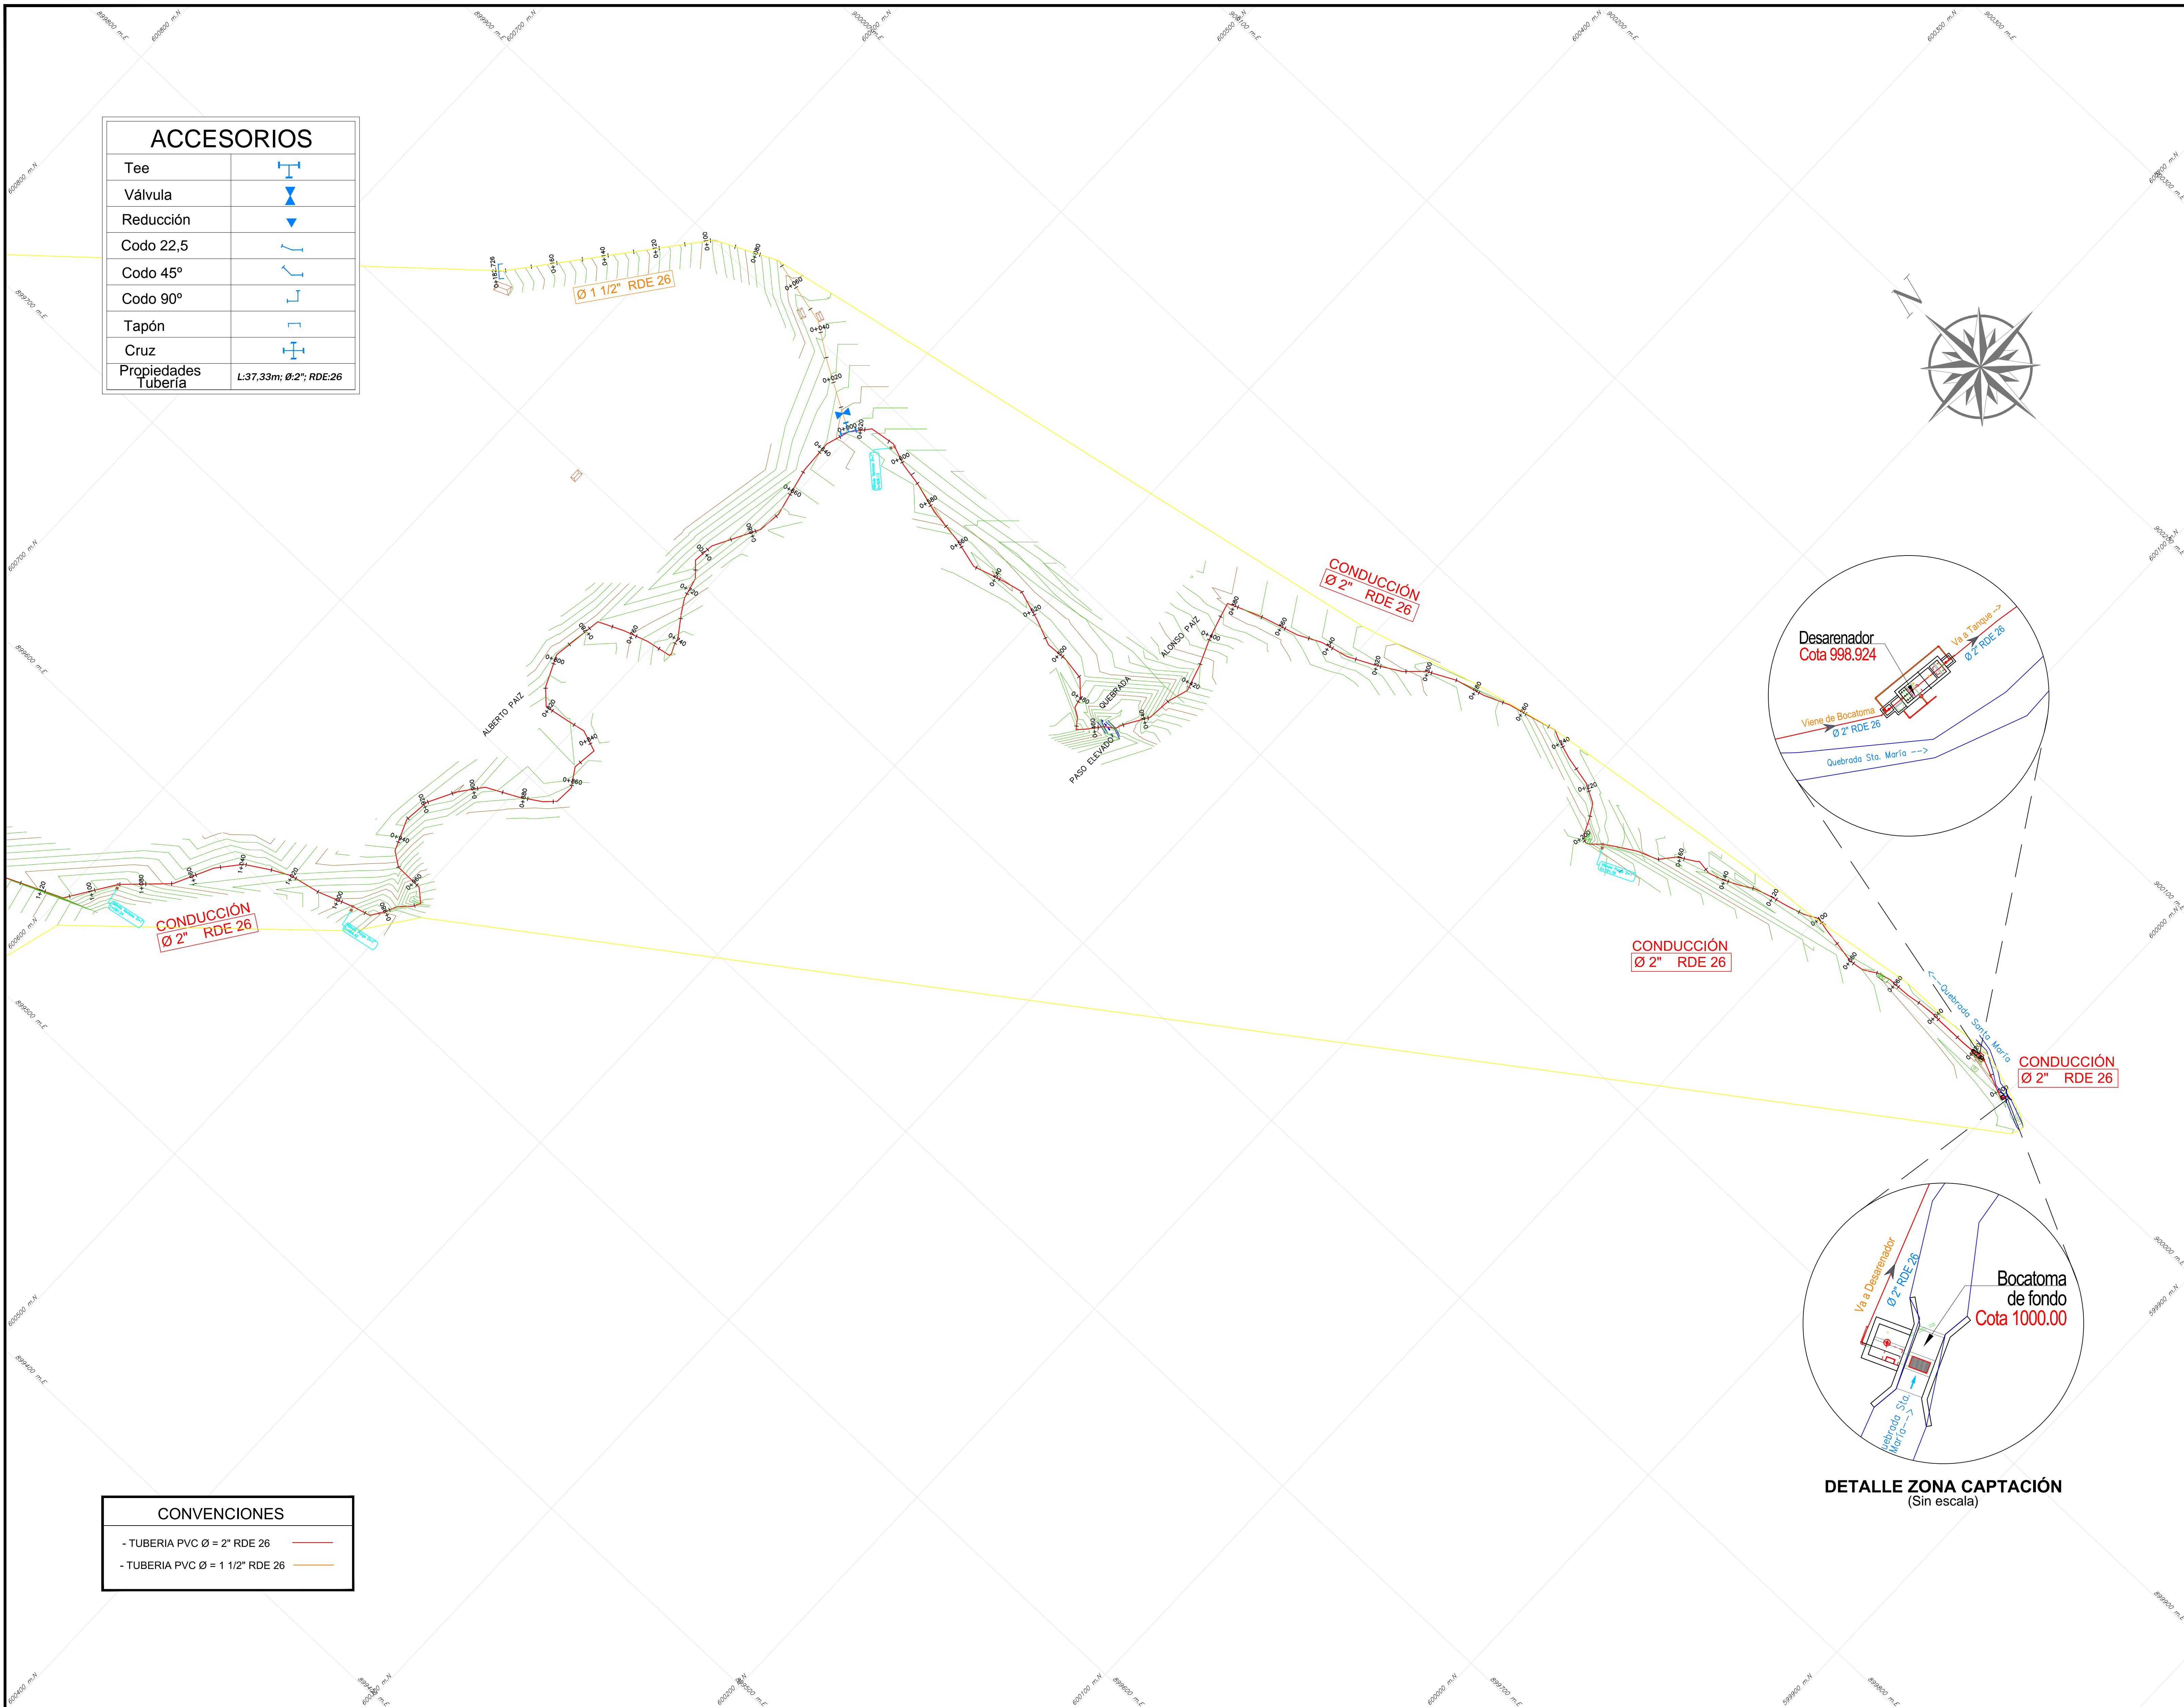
ACCESORIOS

| Tee | |
|---|---|
| Válvula | |
| Reducción | |
| Codo 22,5 | |
| Codo 45º | |
| Codo 90º | |
| Tapón | |
| Cruz | |
| Propiedades Tubería | L:37,33m; Ø:2"; RDE:26 |

Ø 1 1/2" RDE 26

CONDUCCIÓN
Ø 2" RDE 26

ALBERTO PAIZ

ALONSO PAIZ

QUEBRADA

PASO ELEVADO

CONDUCCIÓN
Ø 2" RDE 26

CONDUCCIÓN
Ø 2" RDE 26

CONDUCCIÓN
Ø 2" RDE 26

<-- Quebrada Santa María

Desarenador
Cota 998.924
Va a Tanque -->
Ø 2" RDE 26
Viene de Bocatoma
Ø 2" RDE 26
Quebrada Sta. María -->

Va a Desarenador
Ø 2" RDE 26
Bocatoma
de fondo
Cota 1000.00
Quebrada Sta. María -->

DETALLE ZONA CAPTACIÓN
(Sin escala)

CONVENCIONES
- TUBERIA PVC Ø = 2" RDE 26
- TUBERIA PVC Ø = 1 1/2" RDE 26